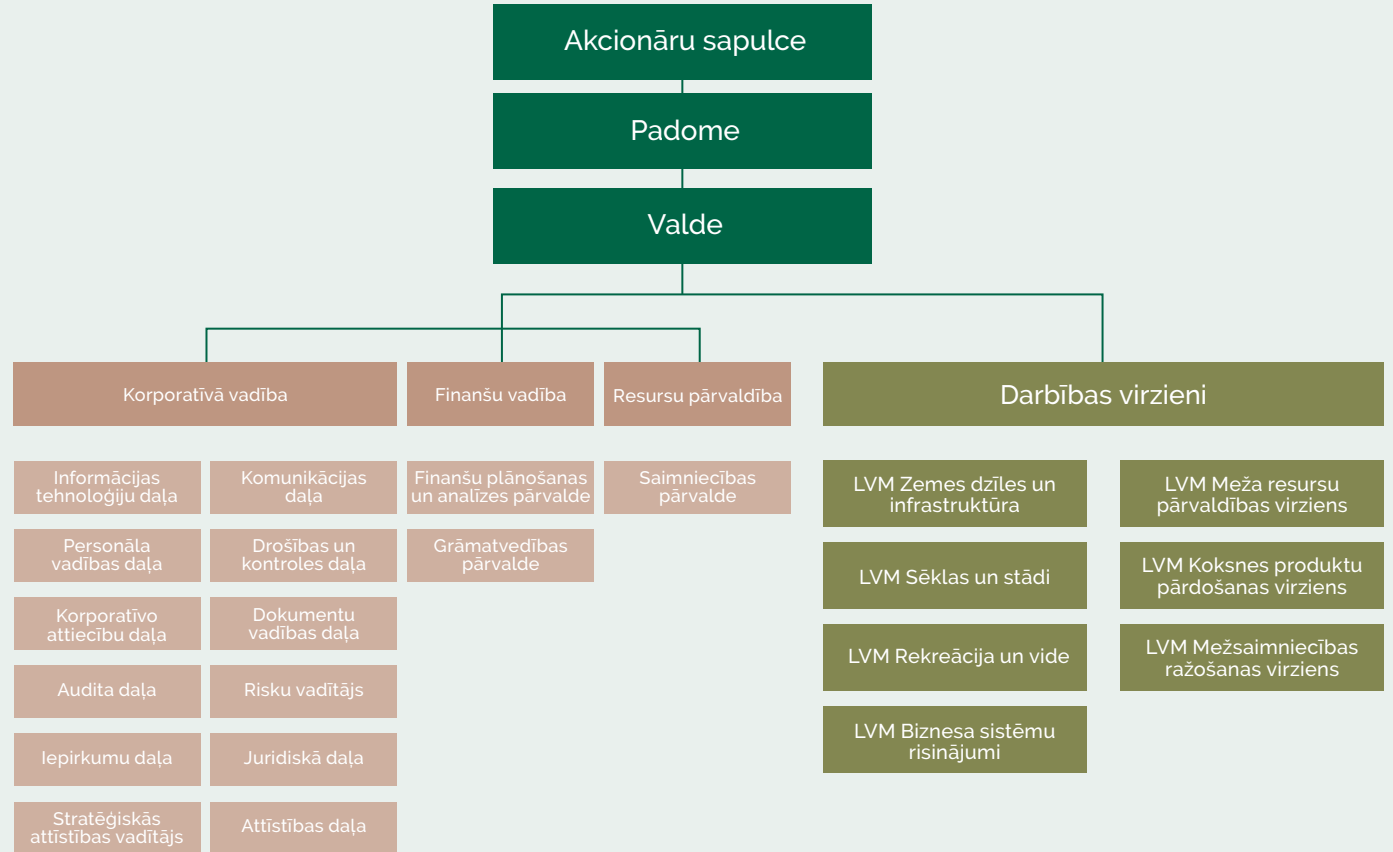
Akcionāru sapulce

Padome

Valde

Korporatīvā vadība

Finanšu vadība

Resursu pārvaldība

Darbības virzieni

Informācijas tehnoloģiju daļa

Komunikācijas daļa

Personāla vadības daļa

Drošības un kontroles daļa

Korporatīvo attiecību daļa

Dokumentu vadības daļa

Audita daļa

Risku vadītājs

Iepirkumu daļa

Juridiskā daļa

Stratēģiskās attīstības vadītājs

Attīstības daļa

Finanšu plānošanas un analīzes pārvalde

Grāmatvedības pārvalde

Saimniecības pārvalde

LVM Zemes dzīles un infrastruktūra

LVM Sēklas un stādi

LVM Rekreācija un vide

LVM Biznesa sistēmu risinājumi

LVM Meža resursu pārvaldības virziens

LVM Koksnes produktu pārdošanas virziens

LVM Mežsaimniecības ražošanas virziens